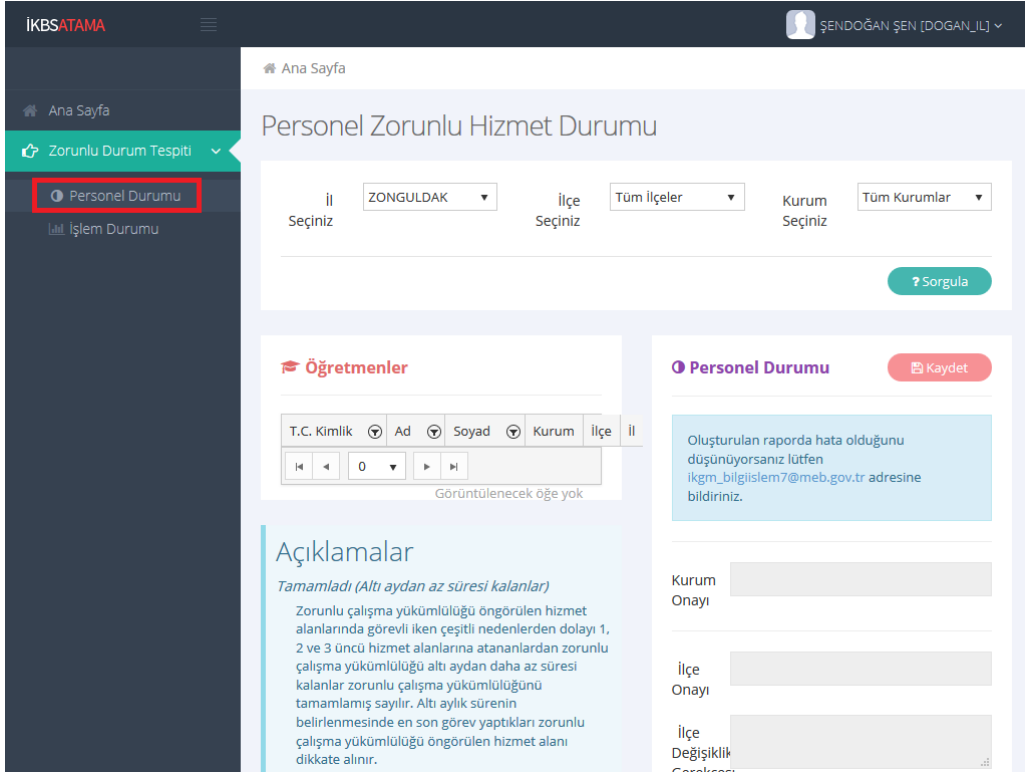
İKBSATAMA

ŞENDOĞAN ŞEN [DOGAN_IL]

Ana Sayfa

Ana Sayfa

Zorunlu Durum Tespiti

Personel Durumu

İşlem Durumu

Personel Zorunlu Hizmet Durumu

İl Seçiniz
ZONGULDAK
İlçe Seçiniz
Tüm İlçeler
Kurum Seçiniz
Tüm Kurumlar

Sorgula

Öğretmenler

| T.C. Kimlik | Ad | Soyad | Kurum | İlçe | İl |
|---|---|---|---|---|---|

0

Görüntülenecek öğe yok

Personel Durumu

Kaydet

Oluşturulan raporda hata olduğunu düşünüyorsanız lütfen ikgm_bilgiislem7@meb.gov.tr adresine bildiriniz.

Kurum Onayı

İlçe Onayı

İlçe Değişiklik Gerekçesi

Açıklamalar

Tamamladı (Altı aydan az süresi kalanlar)

Zorunlu çalışma yükümlülüğü öngörülen hizmet alanlarında görevli iken çeşitli nedenlerden dolayı 1, 2 ve 3 üncü hizmet alanlarına atananlardan zorunlu çalışma yükümlülüğü altı aydan daha az süresi kalanlar zorunlu çalışma yükümlülüğünü tamamlamış sayılır. Altı aylık sürenin belirlenmesinde en son görev yaptıkları zorunlu çalışma yükümlülüğü öngörülen hizmet alanı dikkate alınır.